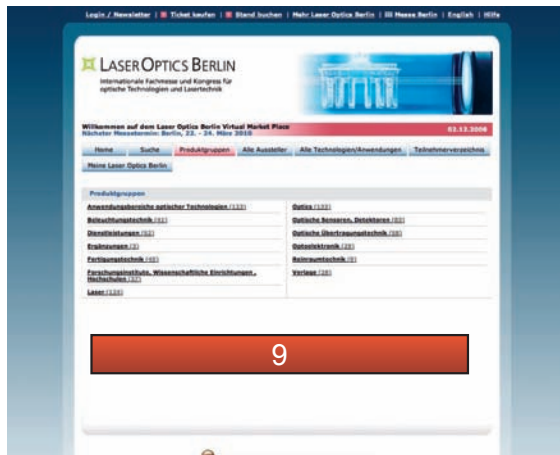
Login / Newsletter | Ticket kaufen | Stand buchen | Mehr Laser Optics Berlin | Messe Berlin | English | Hilfe

LASER OPTICS BERLIN
Internationale Fachmesse und Kongress für optische Technologien und Lasertechnik

Willkommen auf dem Laser Optics Berlin Virtual Market Place
Nächster Messetermin: Berlin, 22. - 24. März 2010

03.12.2008

Home | Suche | Produktgruppen | Alle Aussteller | Alle Technologien/Anwendungen | Teilnehmerverzeichnis | Meine Laser Optics Berlin

Produktgruppen

Anwendungsbereiche optischer Technologien (133)
Beleuchtungstechnik (41)
Dienstleistungen (52)
Ergänzungen (3)
Fertigungstechnik (48)
Forschungsinstitute, Wissenschaftliche Einrichtungen, Hochschulen (37)
Laser (124)

Optics (132)
Optische Sensoren, Detektoren (62)
Optische Übertragungstechnik (58)
Optoelektronik (28)
Reinraumtechnik (6)
Verlage (28)

9